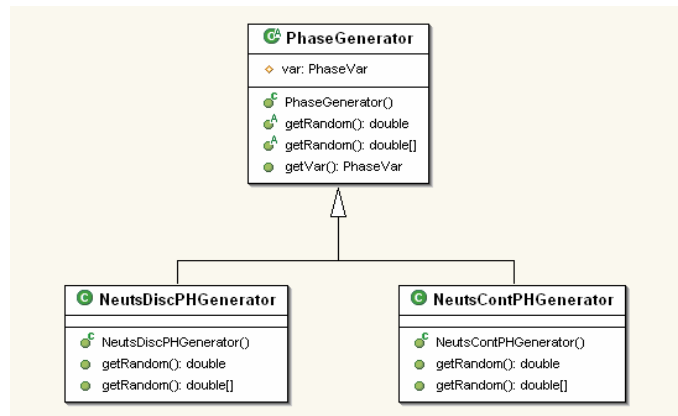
PhaseGenerator

var: PhaseVar

PhaseGenerator()
getRandom(): double
getRandom(): double[]
getVar(): PhaseVar

NeutsDiscPHGenerator

NeutsDiscPHGenerator()
getRandom(): double
getRandom(): double[]

NeutsContPHGenerator

NeutsContPHGenerator()
getRandom(): double
getRandom(): double[]